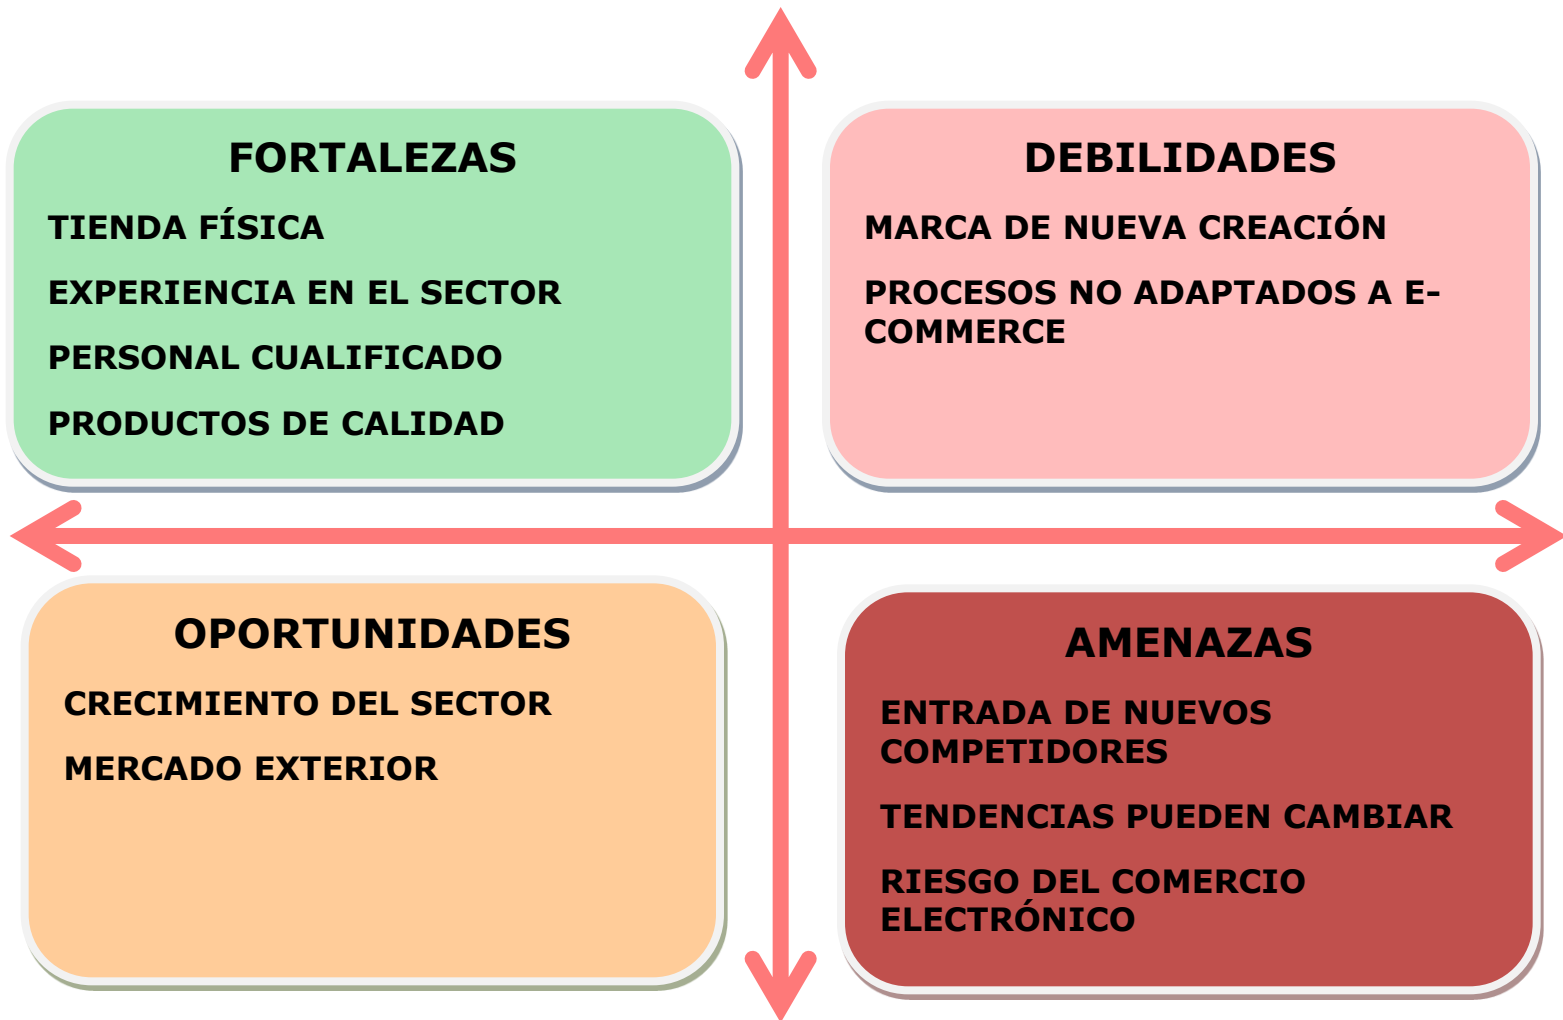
FORTALEZAS

TIENDA FÍSICA

EXPERIENCIA EN EL SECTOR

PERSONAL CUALIFICADO

PRODUCTOS DE CALIDAD

DEBILIDADES

MARCA DE NUEVA CREACIÓN

PROCESOS NO ADAPTADOS A E-COMMERCE

OPORTUNIDADES

CRECIMIENTO DEL SECTOR

MERCADO EXTERIOR

AMENAZAS

ENTRADA DE NUEVOS COMPETIDORES

TENDENCIAS PUEDEN CAMBIAR

RIESGO DEL COMERCIO ELECTRÓNICO